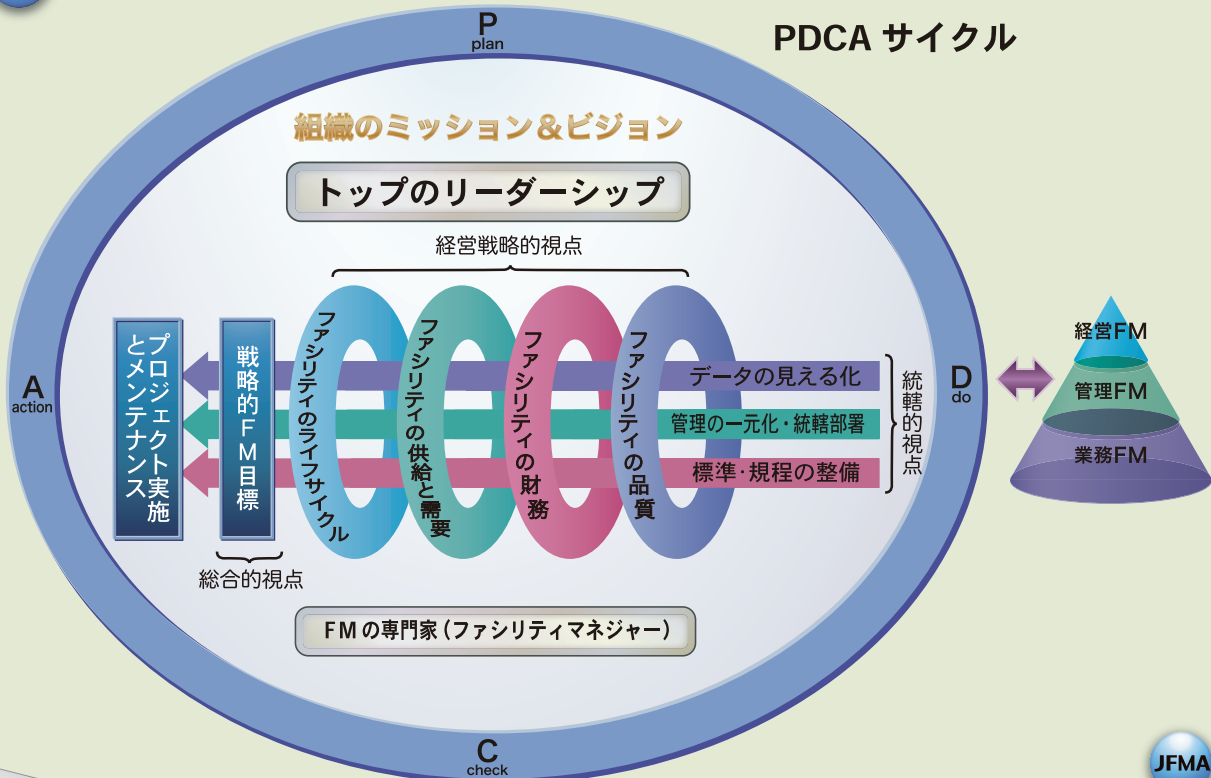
P
plan

PDCA サイクル

組織のミッション＆ビジョン

トップのリーダーシップ

経営戦略的視点

A
action

プロジェクト実施とメンテナンス

戦略的FM目標

ファシリティのライフサイクル

ファシリティの供給と需要

ファシリティの財務

ファシリティの品質

データの見える化

管理の一元化・統轄部署

標準・規程の整備

統轄的視点

D
do

経営FM

管理FM

業務FM

総合的視点

FMの専門家（ファシリティマネジャー）

C
check

JFMA